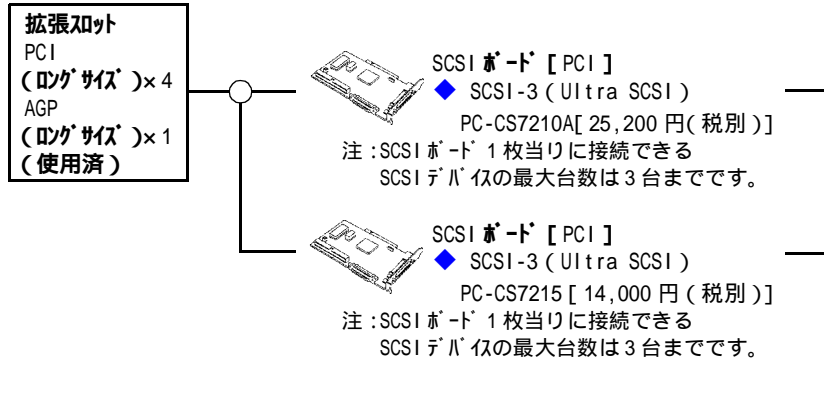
拡張ｽﾛｯﾄ
PCI
(ﾛﾝｸﾞｻｲｽﾞ)×4
AGP
(ﾛﾝｸﾞｻｲｽﾞ)×1
(使用済)

SCSIﾎﾞｰﾄﾞ[PCI]
◆ SCSI-3(Ultra SCSI)
PC-CS7210A[25,200円(税別)]
注:SCSIﾎﾞｰﾄﾞ1枚当りに接続できるSCSIﾃﾞﾊﾞｲｽの最大台数は3台までです。

SCSIﾎﾞｰﾄﾞ[PCI]
◆ SCSI-3(Ultra SCSI)
PC-CS7215[14,000円(税別)]
注:SCSIﾎﾞｰﾄﾞ1枚当りに接続できるSCSIﾃﾞﾊﾞｲｽの最大台数は3台までです。